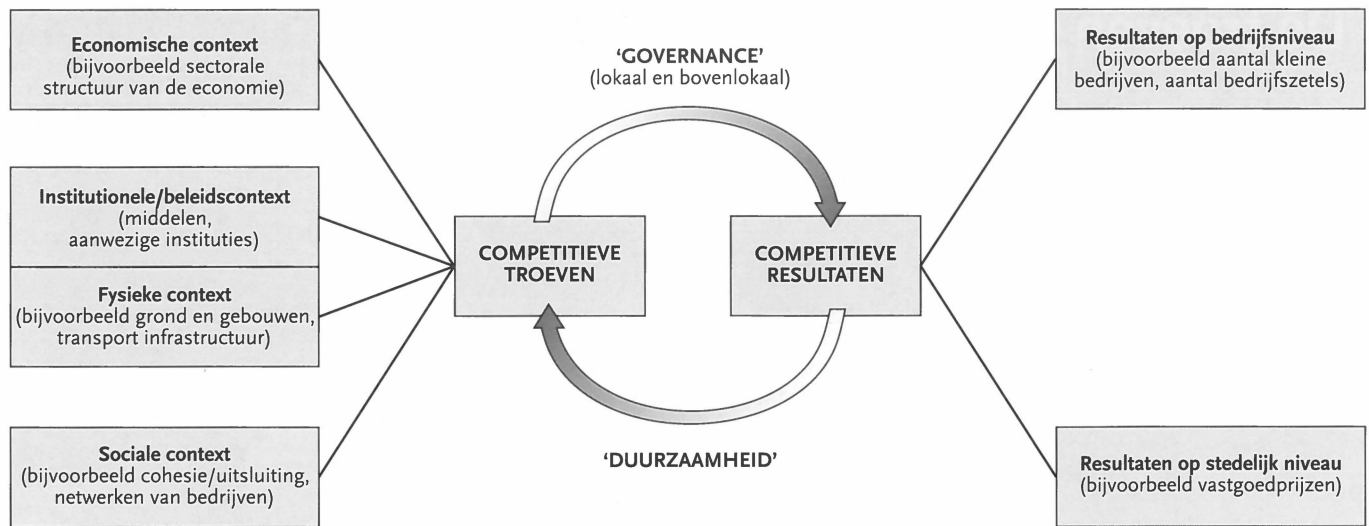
Economische context
(bijvoorbeeld sectorale structuur van de economie)

Institutionele/beleidscontext
(middelen, aanwezige instituties)

Fysieke context
(bijvoorbeeld grond en gebouwen, transport infrastructuur)

Sociale context
(bijvoorbeeld cohesie/uitsluiting, netwerken van bedrijven)

'GOVERNANCE'
(lokaal en bovenlokaal)

COMPETITIEVE TROEVEN

COMPETITIEVE RESULTATEN

'DUURZAAMHEID'

Resultaten op bedrijfsniveau
(bijvoorbeeld aantal kleine bedrijven, aantal bedrijfszetels)

Resultaten op stedelijk niveau
(bijvoorbeeld vastgoedprijzen)